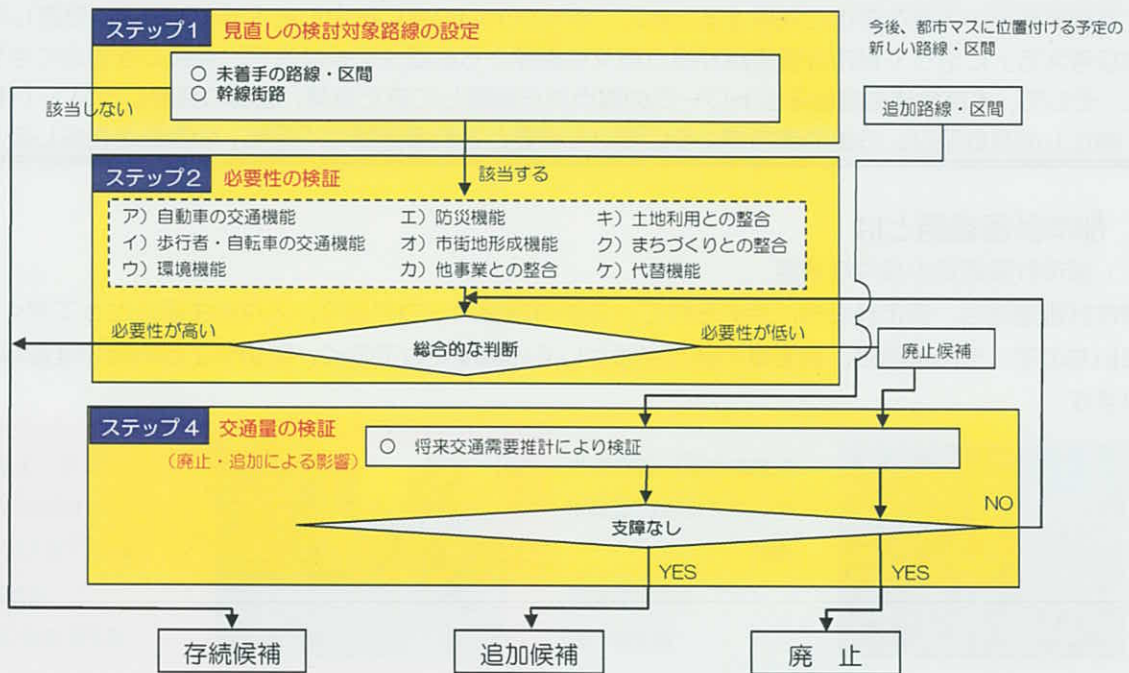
ステップ1 見直しの検討対象路線の設定

今後、都市マスに位置付ける予定の新しい路線・区間

○ 未着手の路線・区間
○ 幹線街路

該当しない

追加路線・区間

ステップ2 必要性の検証

該当する

ア）自動車の交通機能
イ）歩行者・自転車の交通機能
ウ）環境機能
エ）防災機能
オ）市街地形成機能
カ）他事業との整合
キ）土地利用との整合
ク）まちづくりとの整合
ケ）代替機能

必要性が高い

総合的な判断

必要性が低い

廃止候補

ステップ4 交通量の検証
（廃止・追加による影響）

○ 将来交通需要推計により検証

NO

支障なし

YES

YES

存続候補

追加候補

廃　止